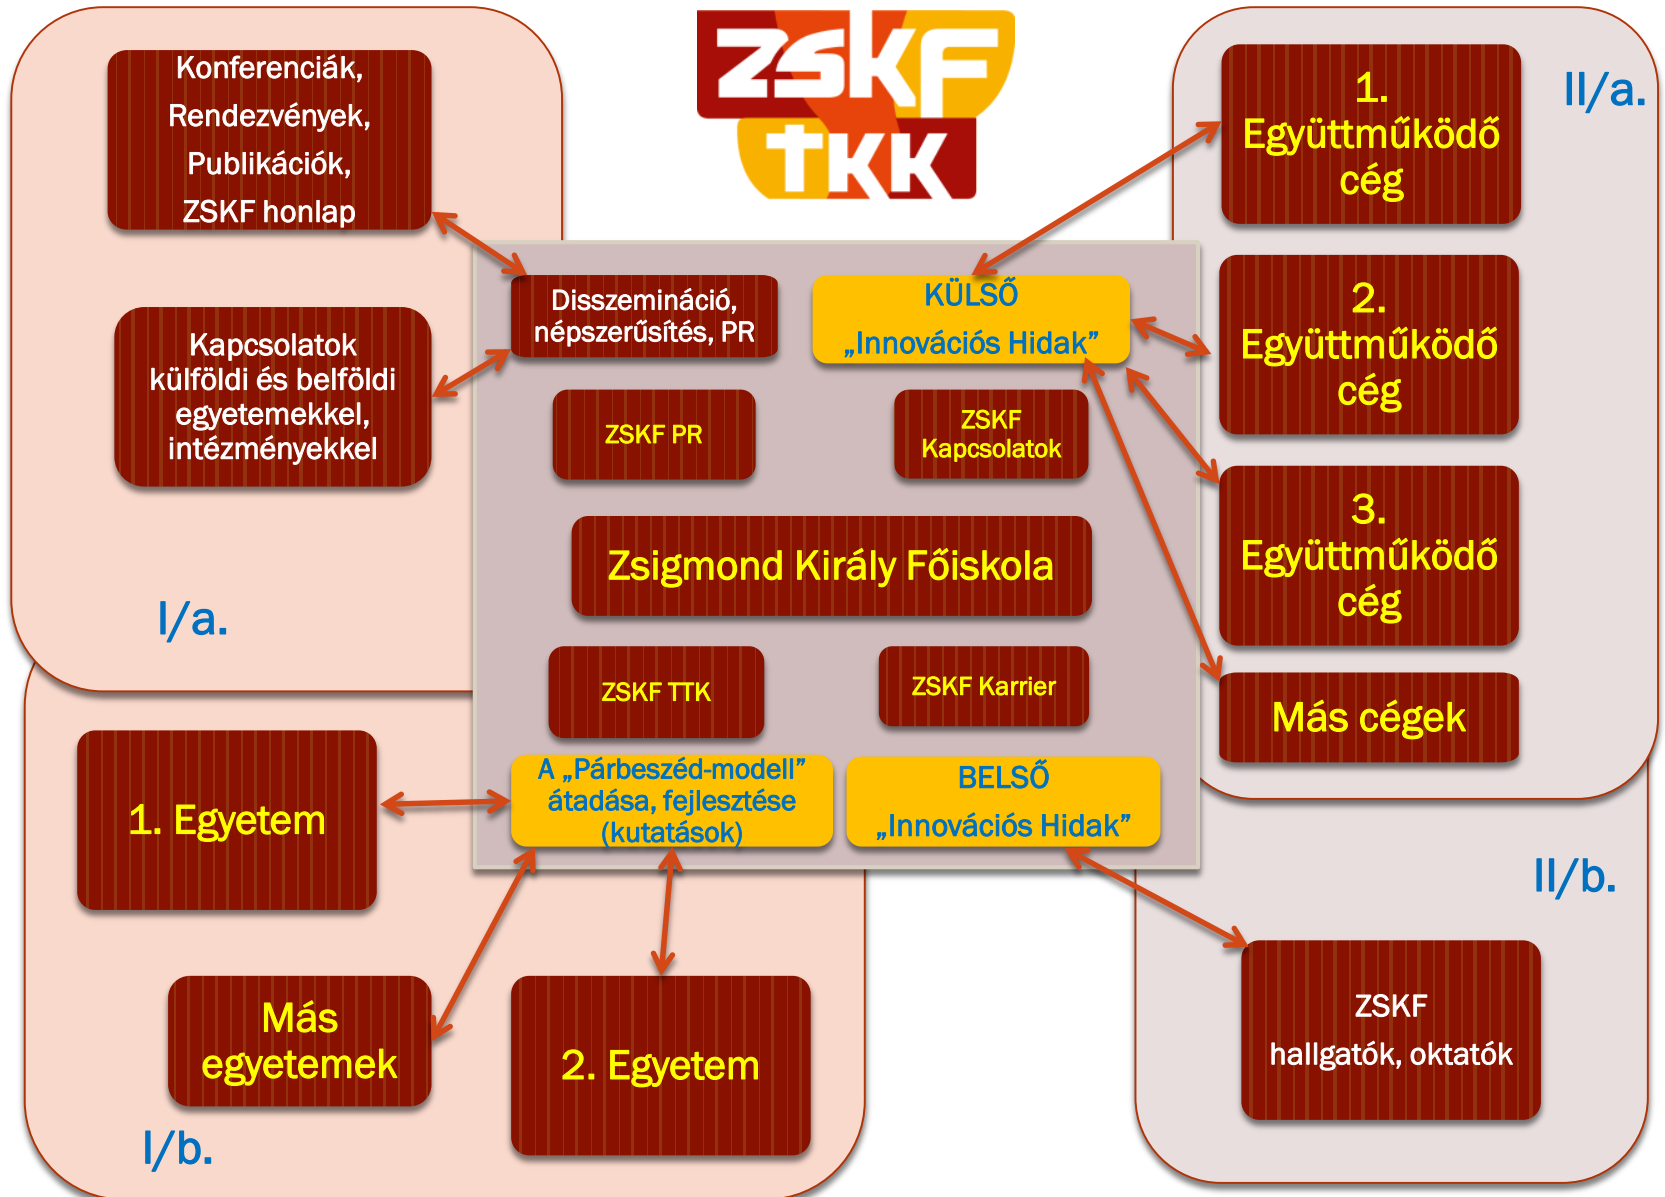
ZSKF
TKK

Konferenciák,
Rendezvények,
Publikációk,
ZSKF honlap

Kapcsolatok külföldi és belföldi egyetemekkel, intézményekkel

I/a.

1.
Együttműködő cég

II/a.

2.
Együttműködő cég

3.
Együttműködő cég

Más cégek

Disszemináció, népszerűsítés, PR

KÜLSŐ
„Innovációs Hidak”

ZSKF PR

ZSKF Kapcsolatok

Zsigmond Király Főiskola

ZSKF TTK

ZSKF Karrier

A „Párbeszéd-modell” átadása, fejlesztése (kutatások)

BELSŐ
„Innovációs Hidak”

1. Egyetem

II/b.

Más egyetemek

2. Egyetem

I/b.

ZSKF
hallgatók, oktatók